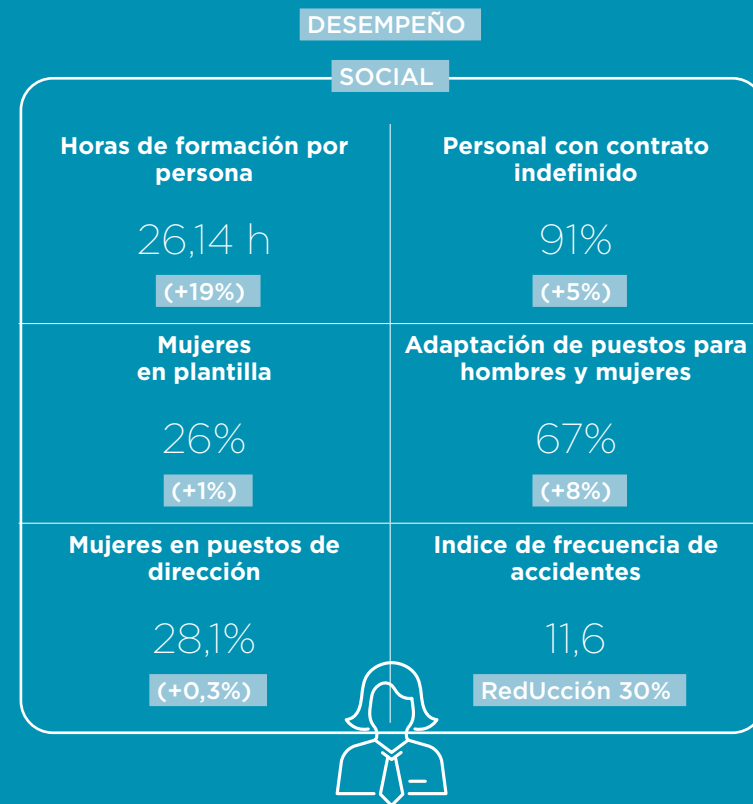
DESEMPEÑO

SOCIAL

Horas de formación por persona

26,14 h

(+19%)

Personal con contrato indefinido

91%

(+5%)

Mujeres en plantilla

26%

(+1%)

Adaptación de puestos para hombres y mujeres

67%

(+8%)

Mujeres en puestos de dirección

28,1%

(+0,3%)

Indice de frecuencia de accidentes

11,6

RedUcción 30%